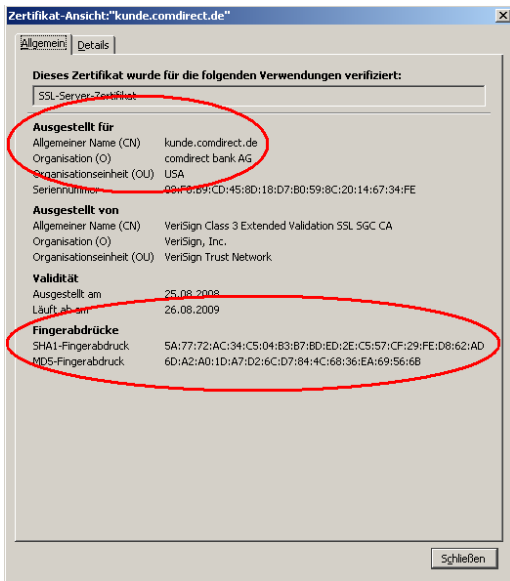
Zertifikat-Ansicht:"kunde.comdirect.de"

Allgemein | Details

Dieses Zertifikat wurde für die folgenden Verwendungen verifiziert:

SSL-Server-Zertifikat

**Ausgestellt für**

| | |
|---|---|
| Allgemeiner Name (CN) | kunde.comdirect.de |
| Organisation (O) | comdirect bank AG |
| Organisationseinheit (OU) | USA |
| Seriennummer | 08:F8:B9:CD:45:8D:18:D7:B0:59:8C:20:14:67:34:FE |

**Ausgestellt von**

| | |
|---|---|
| Allgemeiner Name (CN) | VeriSign Class 3 Extended Validation SSL SGC CA |
| Organisation (O) | VeriSign, Inc. |
| Organisationseinheit (OU) | VeriSign Trust Network |

**Validität**

| | |
|---|---|
| Ausgestellt am | 25.08.2008 |
| Läuft ab am | 26.08.2009 |

**Fingerabdrücke**

| | |
|---|---|
| SHA1-Fingerabdruck | 5A:77:72:AC:34:C5:04:B3:B7:BD:ED:2E:C5:57:CF:29:FE:D8:62:AD |
| MD5-Fingerabdruck | 6D:A2:A0:1D:A7:D2:6C:D7:84:4C:68:36:EA:69:56:6B |

Schließen